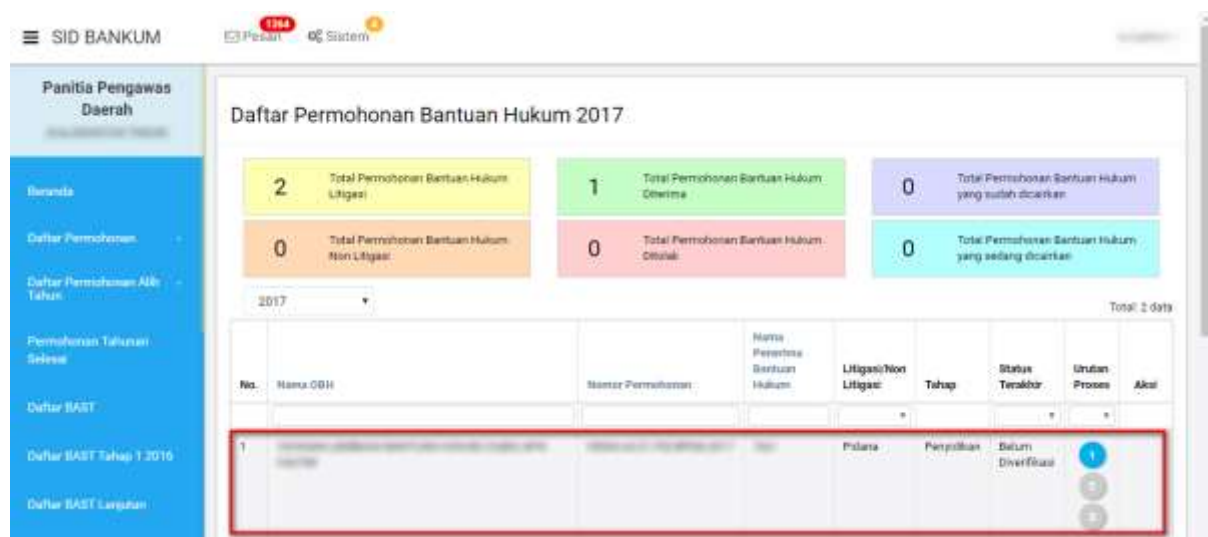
≡ SID BANKUM

Pesan 1364 Sistem 0

Panitia Pengawas Daerah
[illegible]

Beranda
Daftar Permohonan
Daftar Permohonan Alih Tahun
Permohonan Tahunan Selesai
Daftar BAST
Daftar BAST Tahap 1 2016
Daftar BAST Lanjutan

Daftar Permohonan Bantuan Hukum 2017

2 Total Permohonan Bantuan Hukum Litigasi

1 Total Permohonan Bantuan Hukum Diterima

0 Total Permohonan Bantuan Hukum yang sudah dicairkan

0 Total Permohonan Bantuan Hukum Non Litigasi

0 Total Permohonan Bantuan Hukum Ditolak

0 Total Permohonan Bantuan Hukum yang sedang dicairkan

2017

Total: 2 data

| No. | Nama OBH | Nomor Permohonan | Nama Penerima Bantuan Hukum | Litigasi/Non Litigasi | Tahap | Status Terakhir | Urutan Proses | Aksi |
|---|---|---|---|---|---|---|---|---|
| 1 | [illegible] | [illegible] | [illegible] | Pidana | Penyidikan | Belum Diverifikasi | 1 2 3 | |